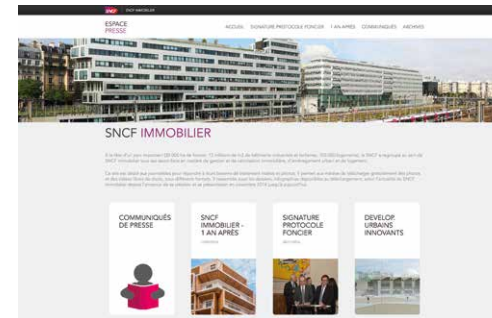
SNCF IMMOBILIER

ESPACE PRESSE

ACCUEIL SIGNATURE PROTOCOLE FONCIER 1 AN APRÈS COMMUNIQUÉS ARCHIVES

SNCF IMMOBILIER

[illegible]

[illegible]

COMMUNIQUÉS DE PRESSE

SNCF IMMOBILIER - 1 AN APRÈS

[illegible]

SIGNATURE PROTOCOLE FONCIER

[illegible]

DEVELOP. URBAINS INNOVANTS